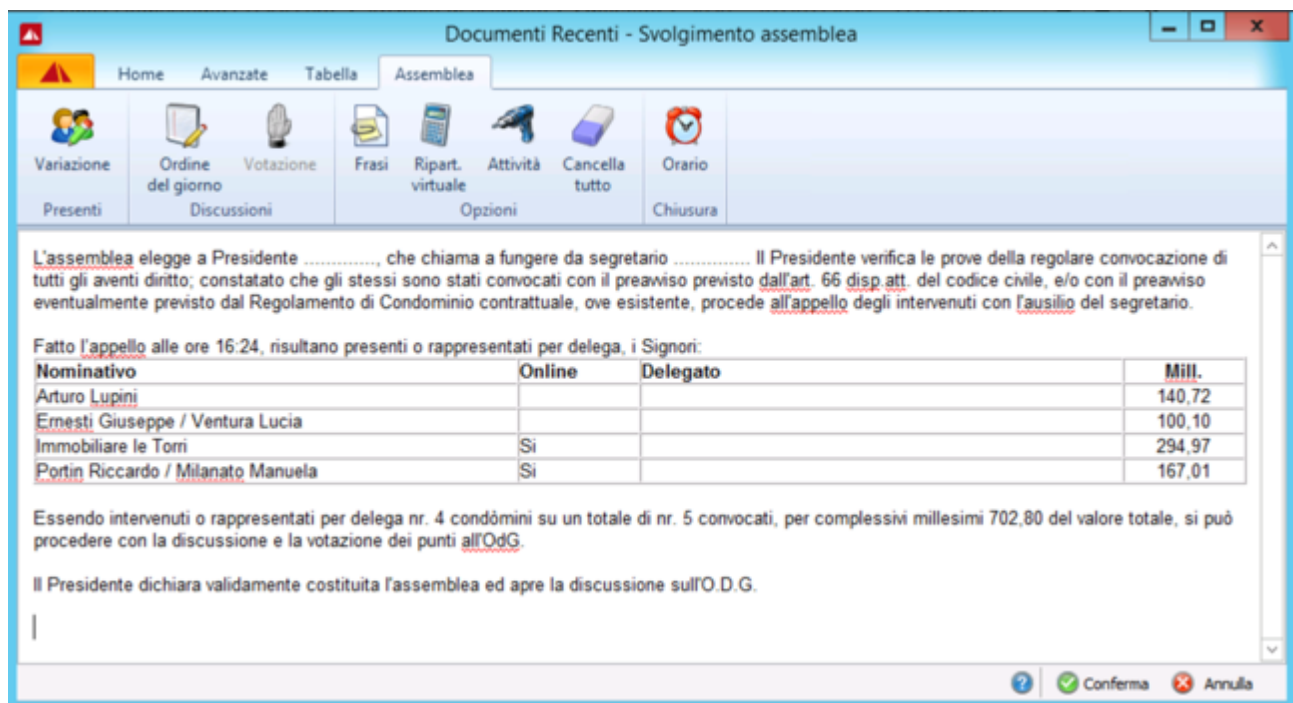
Documenti Recenti - Svolgimento assemblea

Home Avanzate Tabella Assemblea

Variazione
Presenti

Ordine del giorno Votazione
Discussioni

Frasi Ripart. virtuale Attività Cancella tutto
Opzioni

Orario
Chiusura

L'assemblea elegge a Presidente ............., che chiama a fungere da segretario ............. Il Presidente verifica le prove della regolare convocazione di tutti gli aventi diritto; constatato che gli stessi sono stati convocati con il preavviso previsto dall'art. 66 disp.att. del codice civile, e/o con il preavviso eventualmente previsto dal Regolamento di Condominio contrattuale, ove esistente, procede all'appello degli intervenuti con l'ausilio del segretario.

Fatto l'appello alle ore 16:24, risultano presenti o rappresentati per delega, i Signori:

| Nominativo | Online | Delegato | Mill. |
|---|---|---|---|
| Arturo Lupini | | | 140,72 |
| Ernesti Giuseppe / Ventura Lucia | | | 100,10 |
| Immobiliare le Torri | Si | | 294,97 |
| Portin Riccardo / Milanato Manuela | Si | | 167,01 |

Essendo intervenuti o rappresentati per delega nr. 4 condòmini su un totale di nr. 5 convocati, per complessivi millesimi 702,80 del valore totale, si può procedere con la discussione e la votazione dei punti all'OdG.

Il Presidente dichiara validamente costituita l'assemblea ed apre la discussione sull'O.D.G.

Conferma Annulla